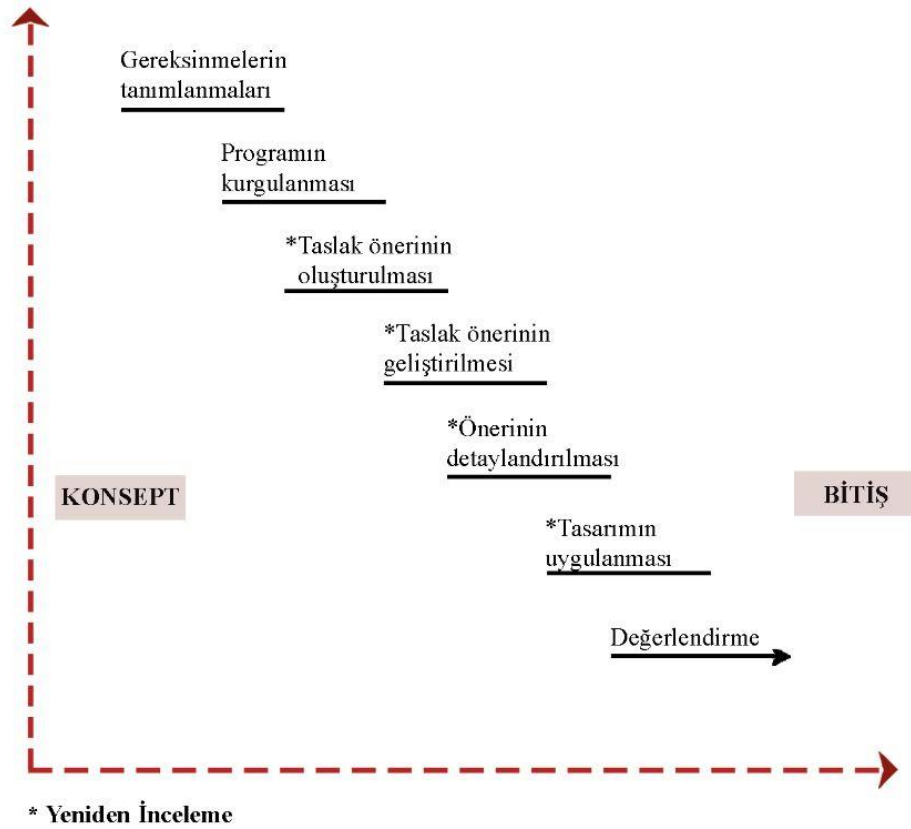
Gereksinmelerin tanımlanmaları

Programın kurgulanması

*Taslak önerinin oluşturulması

*Taslak önerinin geliştirilmesi

*Önerinin detaylandırılması

KONSEPT

BİTİŞ

*Tasarımın uygulanması

Değerlendirme

* Yeniden İnceleme